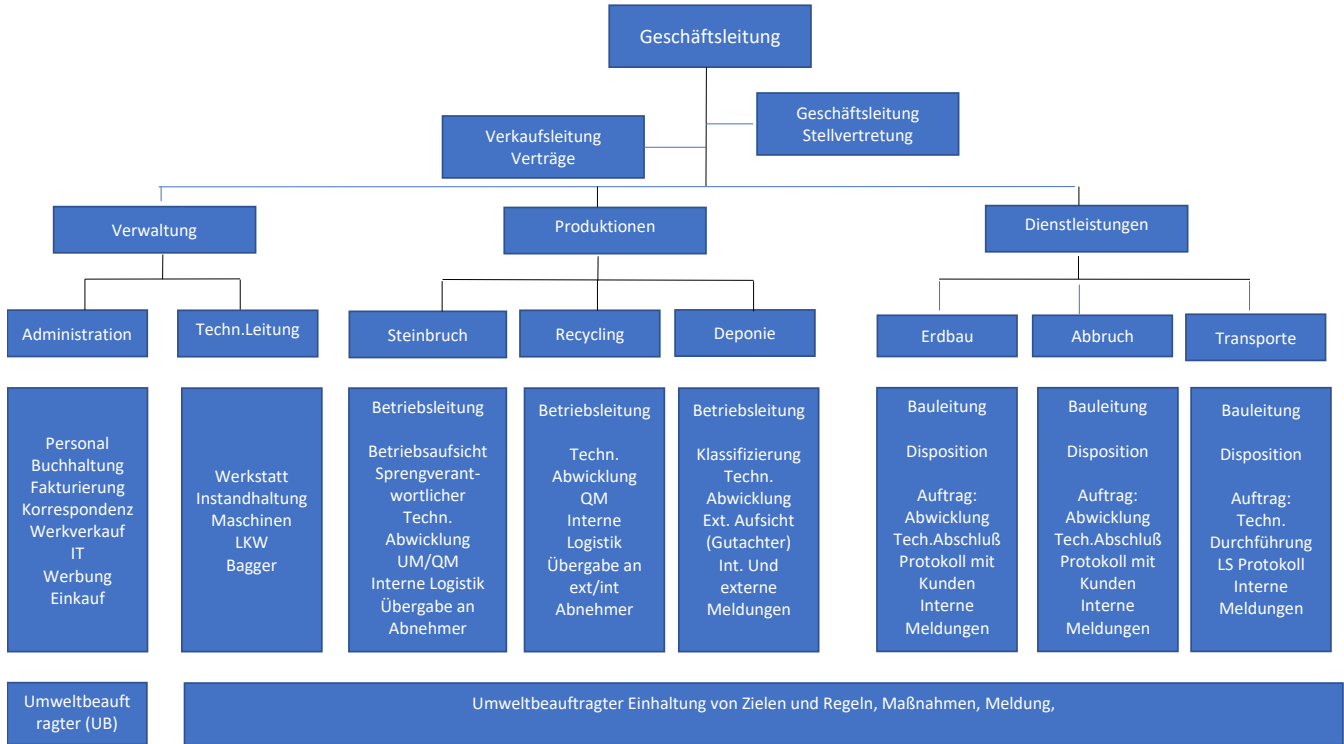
Geschäftsleitung

Geschäftsleitung Stellvertretung

Verkaufsleitung Verträge

Verwaltung

Produktionen

Dienstleistungen

Administration

Techn.Leitung

Steinbruch

Recycling

Deponie

Erdbau

Abbruch

Transporte

Personal
Buchhaltung
Fakturierung
Korrespondenz
Werkverkauf
IT
Werbung
Einkauf

Werkstatt
Instandhaltung
Maschinen
LKW
Bagger

Betriebsleitung

Betriebsaufsicht
Sprengverantwortlicher
Techn. Abwicklung
UM/QM
Interne Logistik
Übergabe an Abnehmer

Betriebsleitung

Techn. Abwicklung
QM
Interne Logistik
Übergabe an ext/int Abnehmer

Betriebsleitung

Klassifizierung
Techn. Abwicklung
Ext. Aufsicht (Gutachter)
Int. Und externe Meldungen

Bauleitung

Disposition

Auftrag:
Abwicklung
Tech.Abschluß
Protokoll mit Kunden
Interne Meldungen

Bauleitung

Disposition

Auftrag:
Abwicklung
Tech.Abschluß
Protokoll mit Kunden
Interne Meldungen

Bauleitung

Disposition

Auftrag:
Techn. Durchführung
LS Protokoll
Interne Meldungen

Umweltbeauftragter (UB)

Umweltbeauftragter Einhaltung von Zielen und Regeln, Maßnahmen, Meldung,